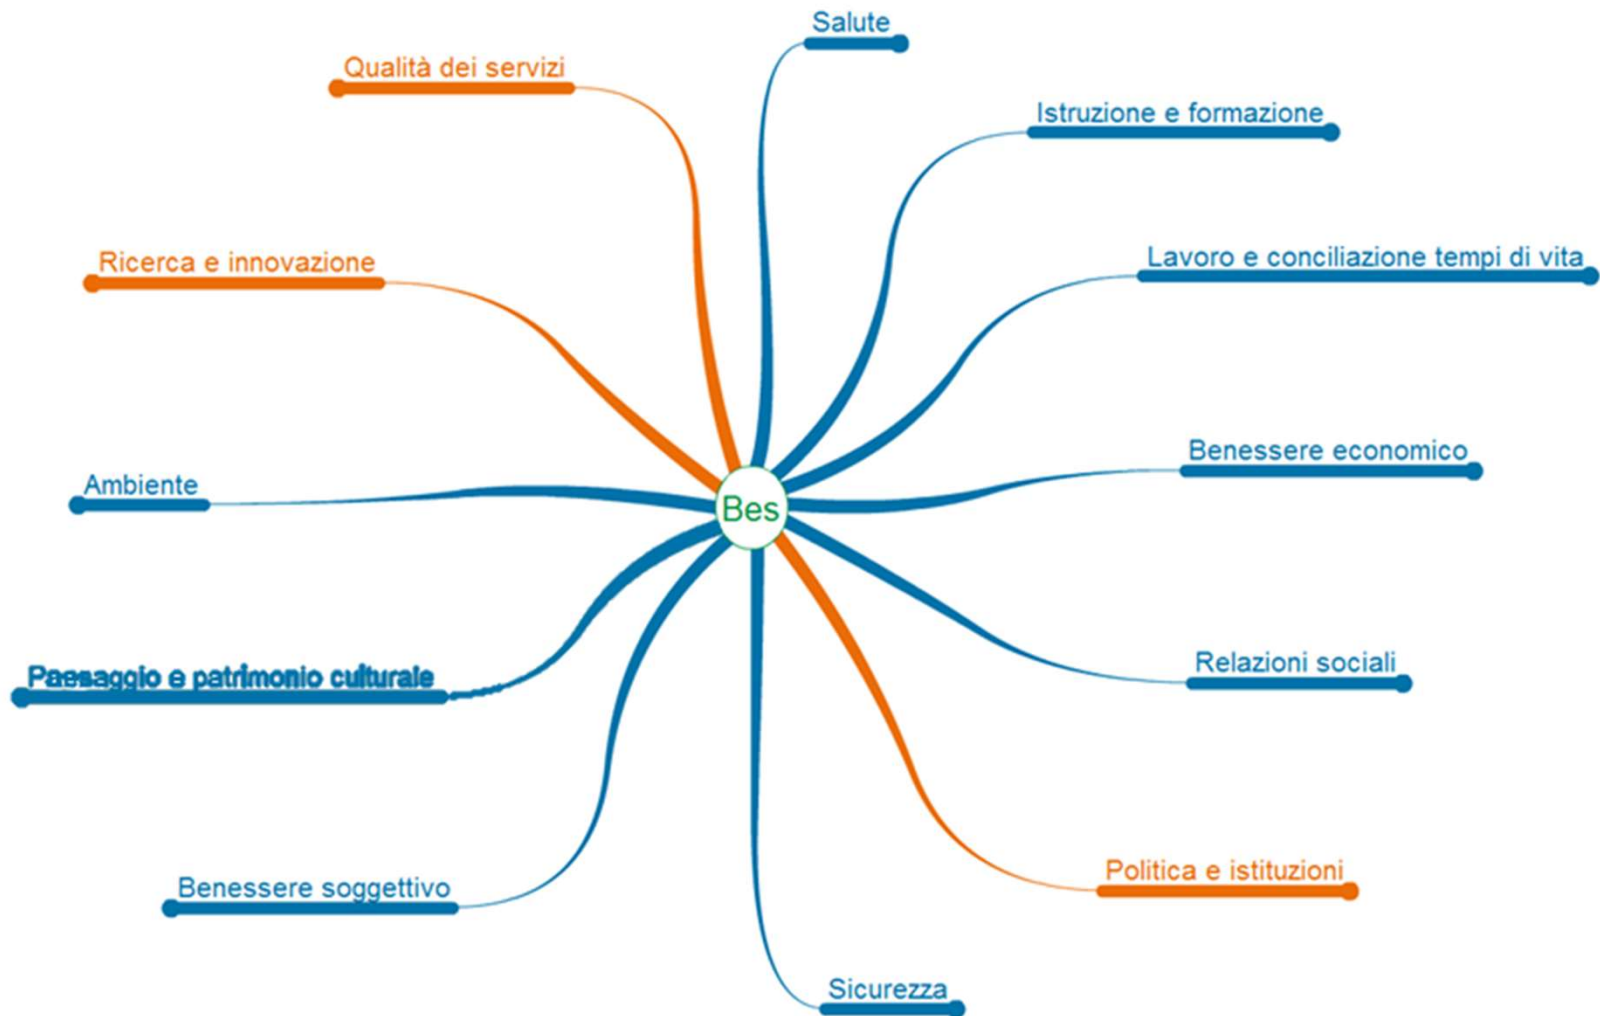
Salute

Qualità dei servizi

Istruzione e formazione

Ricerca e innovazione

Lavoro e conciliazione tempi di vita

Benessere economico

Ambiente

Bes

Paesaggio e patrimonio culturale

Relazioni sociali

Politica e istituzioni

Benessere soggettivo

Sicurezza